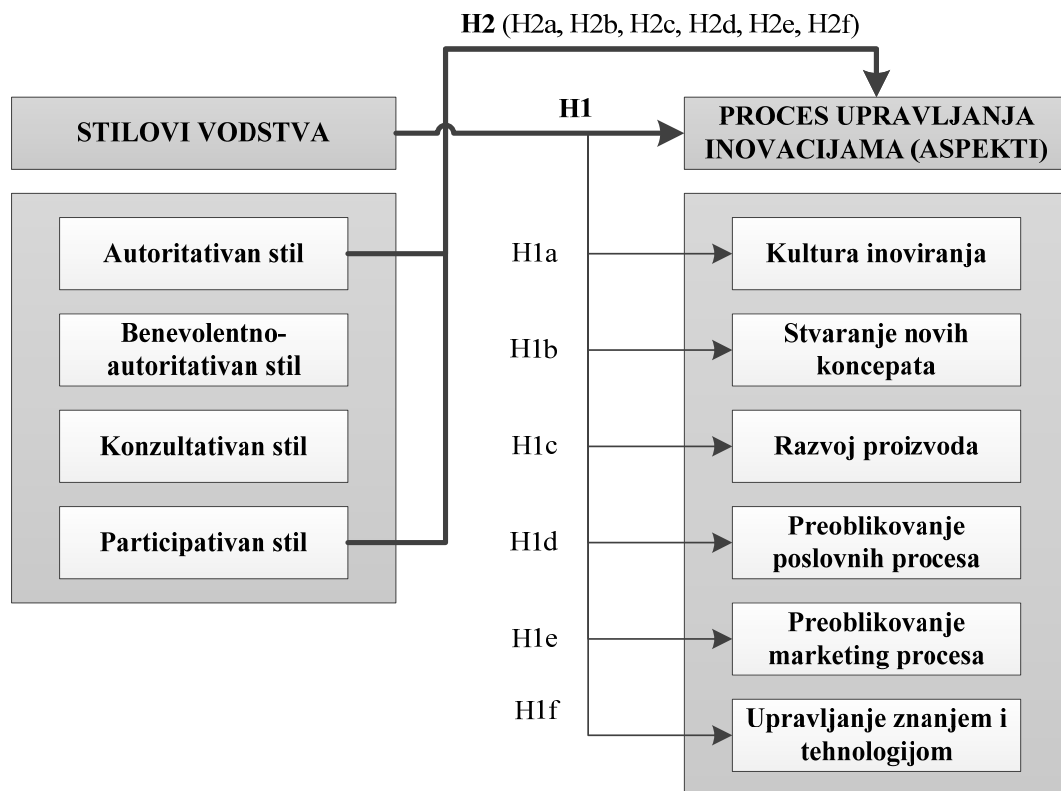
H2 (H2a, H2b, H2c, H2d, H2e, H2f)

STILOVI VODSTVA

H1

PROCES UPRAVLJANJA INOVACIJAMA (ASPEKTI)

Autoritativan stil

Benevolentno-autoritativan stil

Konzultativan stil

Participativan stil

H1a

Kultura inoviranja

H1b

Stvaranje novih koncepata

H1c

Razvoj proizvoda

H1d

Preoblikovanje poslovnih procesa

H1e

Preoblikovanje marketing procesa

H1f

Upravljanje znanjem i tehnologijom